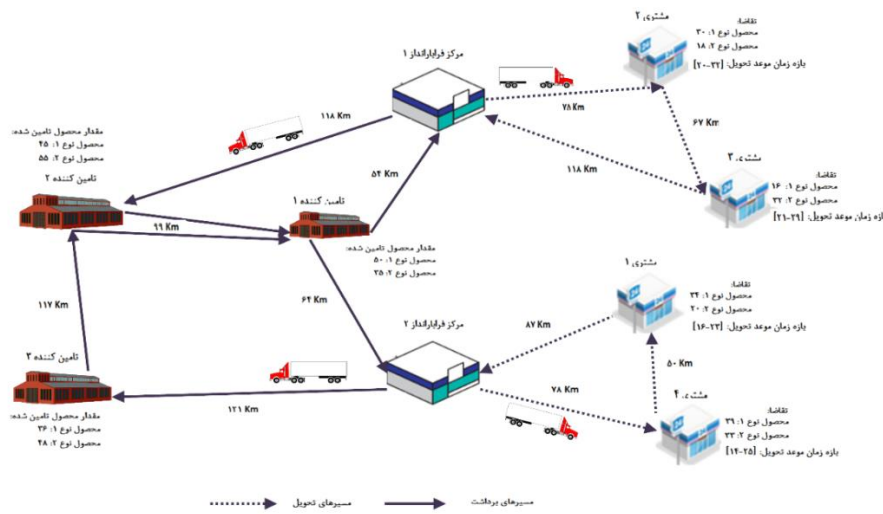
مشتری ۲
تقاضا:
محصول نوع ۱: ۳۰
محصول نوع ۲: ۱۸
بازه زمان موعد تحویل: [۲۲-۲۰]

مرکز فرابارانداز ۱

۱۱۸ Km

۷۸ Km

۶۷ Km

مقدار محصول تامین شده:
محصول نوع ۱: ۴۵
محصول نوع ۲: ۵۵

تامین کننده ۲

۵۴ Km

۱۱۸ Km

مشتری ۳
تقاضا:
محصول نوع ۱: ۱۶
محصول نوع ۲: ۳۲
بازه زمان موعد تحویل: [۲۹-۲۱]

تامین کننده ۱

۹۹ Km

مقدار محصول تامین شده:
محصول نوع ۱: ۵۰
محصول نوع ۲: ۳۵

مشتری ۱
تقاضا:
محصول نوع ۱: ۳۴
محصول نوع ۲: ۲۰

۶۲ Km

۱۱۷ Km

مرکز فرابارانداز ۲

۸۷ Km

بازه زمان موعد تحویل: [۲۳-۱۶]

تامین کننده ۳

۵۰ Km

مقدار محصول تامین شده:
محصول نوع ۱: ۳۶
محصول نوع ۲: ۴۸

۱۲۱ Km

۷۸ Km

مشتری ۴
تقاضا:
محصول نوع ۱: ۳۹
محصول نوع ۲: ۳۳
بازه زمان موعد تحویل: [۲۵-۱۴]

مسیرهای تحویل

مسیرهای برداشت